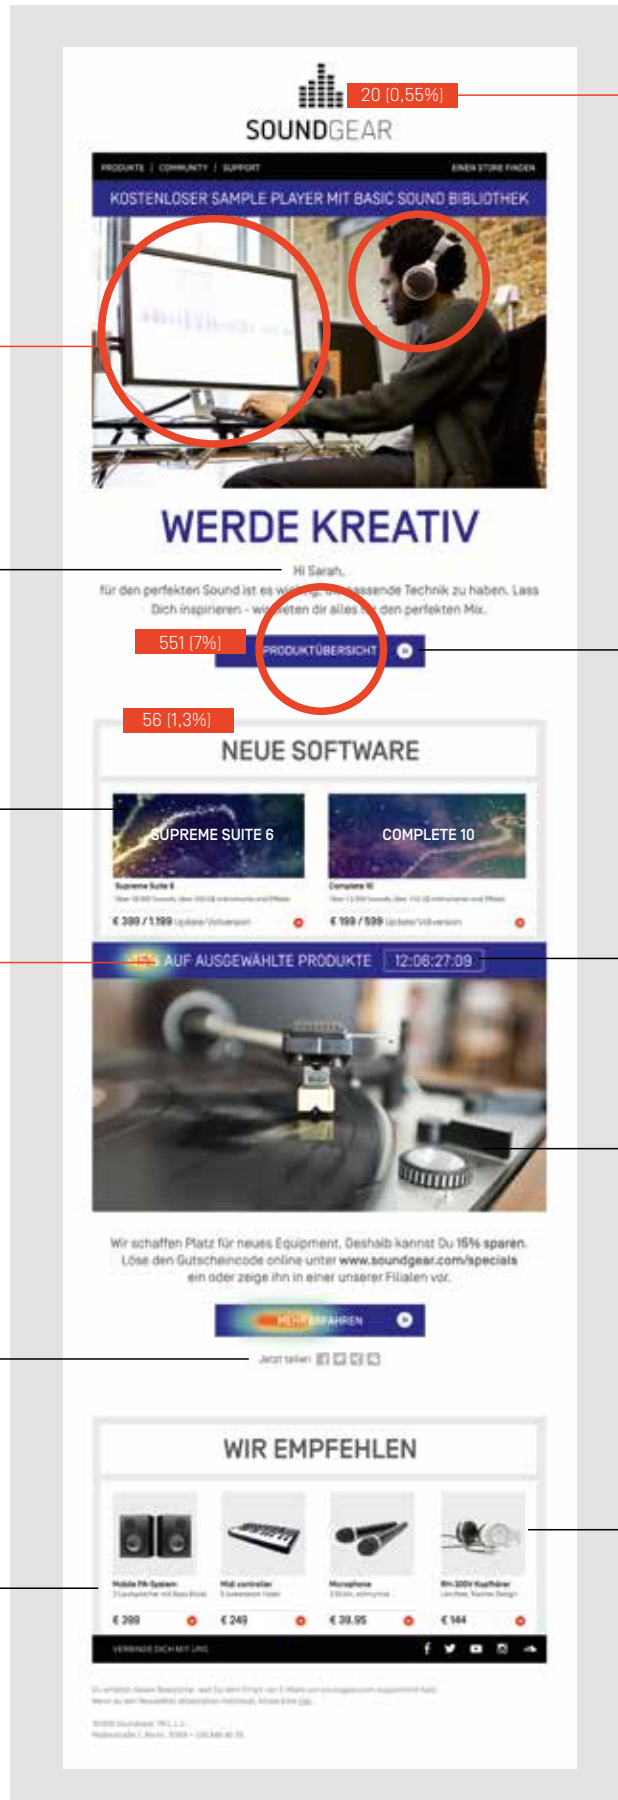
20 (0,55%)

SOUNDGEAR

PRODUKTE | COMMUNITY | SUPPORT

EINEN STORE FINDEN

KOSTENLOSER SAMPLE PLAYER MIT BASIC SOUND BIBLIOTHEK

WERDE KREATIV

Hi Sarah,

für den perfekten Sound ist es wi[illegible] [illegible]ssende Technik zu haben. Lass Dich inspirieren - wi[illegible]eten dir alles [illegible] den perfekten Mix.

551 (7%)

PRODUKTÜBERSICHT

56 (1,3%)

NEUE SOFTWARE

SUPREME SUITE 6

COMPLETE 10

Supreme Suite 6

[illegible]

€ 399 / 1.199 Update/Vollversion

Complete 10

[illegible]

€ 199 / 599 Update/Vollversion

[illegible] AUF AUSGEWÄHLTE PRODUKTE

12:08:27:09

Wir schaffen Platz für neues Equipment. Deshalb kannst Du 15% sparen. Löse den Gutscheincode online unter www.soundgear.com/specials ein oder zeige ihn in einer unserer Filialen vor.

MEHR ERFAHREN

Jetzt teilen

WIR EMPFEHLEN

Mobile PA-System
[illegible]

€ 399

Midi controller
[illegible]

€ 249

Microphone
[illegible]

€ 39,95

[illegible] Kopfhörer
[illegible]

€ 144

VERBINDE DICH MIT UNS

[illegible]

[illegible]